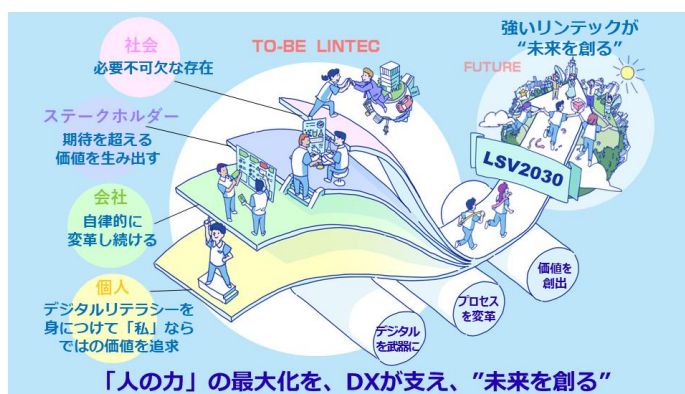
TO-BE LINTEC

強いリンテックが
"未来を創る"

FUTURE

社会
必要不可欠な存在

ステークホルダー
期待を超える
価値を生み出す

会社
自律的に
変革し続ける

個人
デジタルリテラシーを
身につけて「私」なら
ではの価値を追求

LSV2030

価値を
創出

プロセス
を変革

デジタル
を武器に

「人の力」の最大化を、DXが支え、"未来を創る"